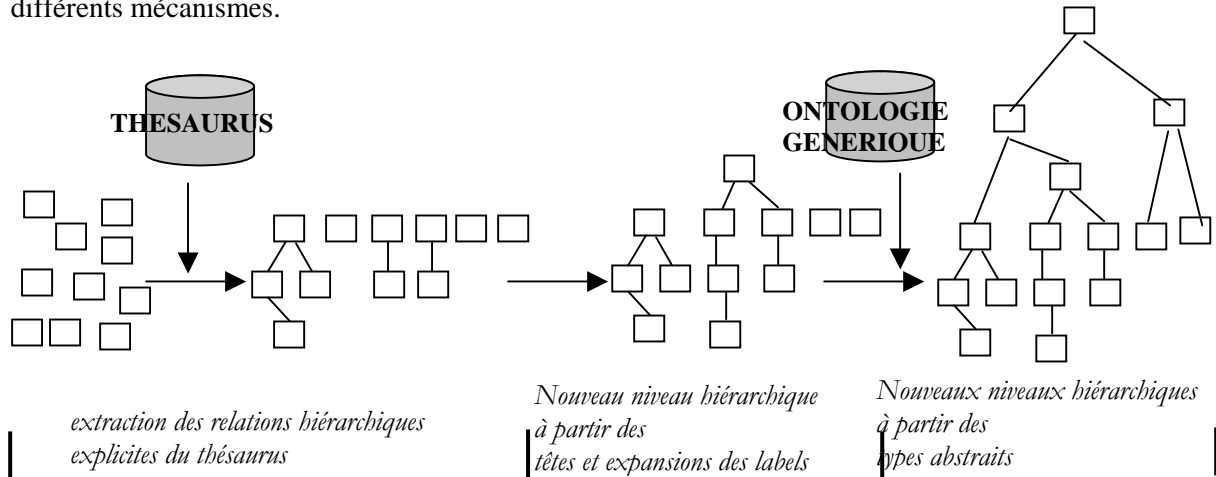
différents mécanismes.

THESAURUS

ONTOLOGIE GENERIOUE

extraction des relations hiérarchiques explicites du thésaurus

Nouveau niveau hiérarchique à partir des têtes et expansions des labels

Nouveaux niveaux hiérarchiques à partir des types abstraits